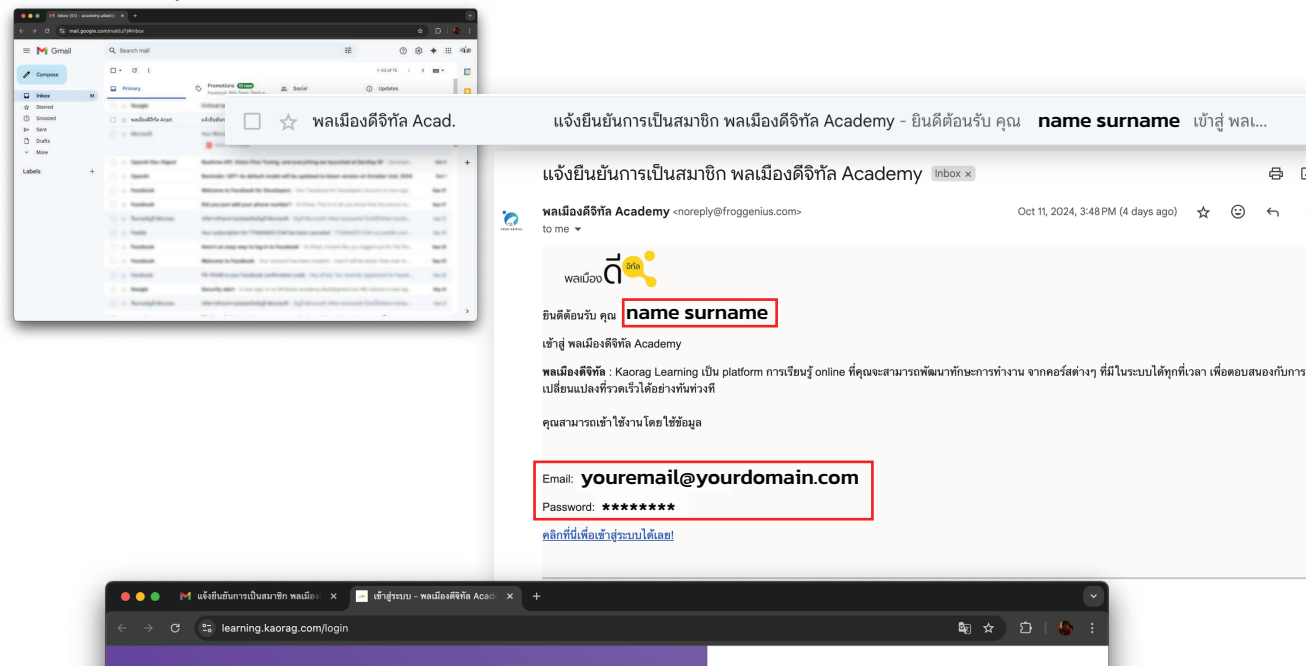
Gmail
Search mail
Compose
Inbox
Starred
Snoozed
Sent
Drafts
More
Labels
Primary
Promotions
Social
Updates

พลเมืองดีจิทัล Acad. แจ้งยืนยันการเป็นสมาชิก พลเมืองดีจิทัล Academy - ยินดีต้อนรับ คุณ name surname เข้าสู่ พลเ...

แจ้งยืนยันการเป็นสมาชิก พลเมืองดีจิทัล Academy Inbox ×

พลเมืองดีจิทัล Academy <noreply@froggenius.com>
to me
Oct 11, 2024, 3:48 PM (4 days ago)

พลเมือง ดี จิทัล

ยินดีต้อนรับ คุณ name surname

เข้าสู่ พลเมืองดีจิทัล Academy

พลเมืองดีจิทัล : Kaorag Learning เป็น platform การเรียนรู้ online ที่คุณจะสามารถพัฒนาทักษะการทำงาน จากคอร์สต่างๆ ที่มีในระบบได้ทุกที่เวลา เพื่อตอบสนองกับการเปลี่ยนแปลงที่รวดเร็วได้อย่างทันท่วงที

คุณสามารถเข้าใช้งานโดยใช้ข้อมูล

Email: youremail@yourdomain.com
Password: ********

คลิกที่นี่เพื่อเข้าสู่ระบบได้เลย!

แจ้งยืนยันการเป็นสมาชิก พลเมือง ×
เข้าสู่ระบบ - พลเมืองดีจิทัล Acad ×
learning.kaorag.com/login